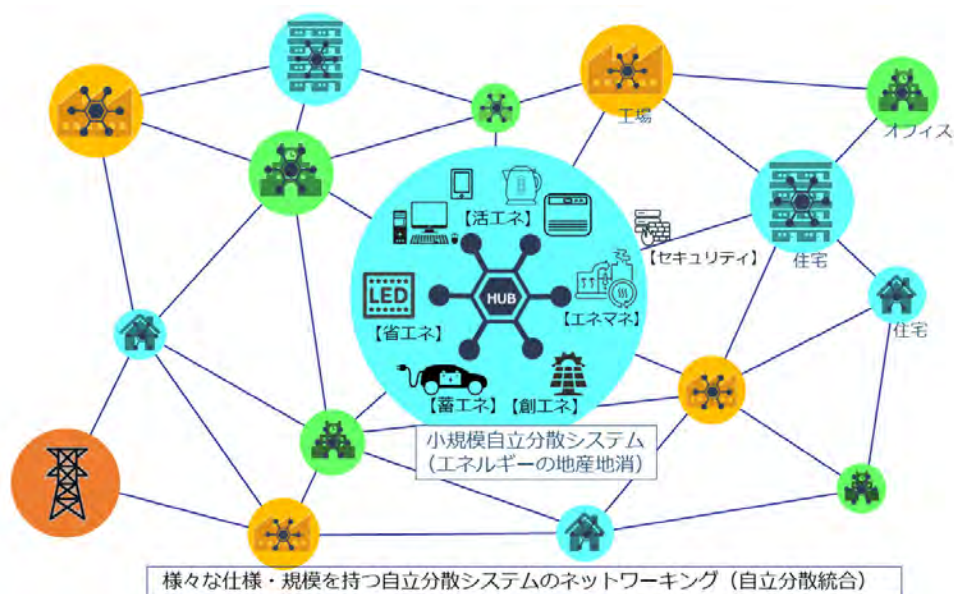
工場

オフィス

【活エネ】

【セキュリティ】

住宅

LED

HUB

【エネマネ】

住宅

【省エネ】

【蓄エネ】【創エネ】

小規模自立分散システム
（エネルギーの地産地消）

様々な仕様・規模を持つ自立分散システムのネットワーキング（自立分散統合）